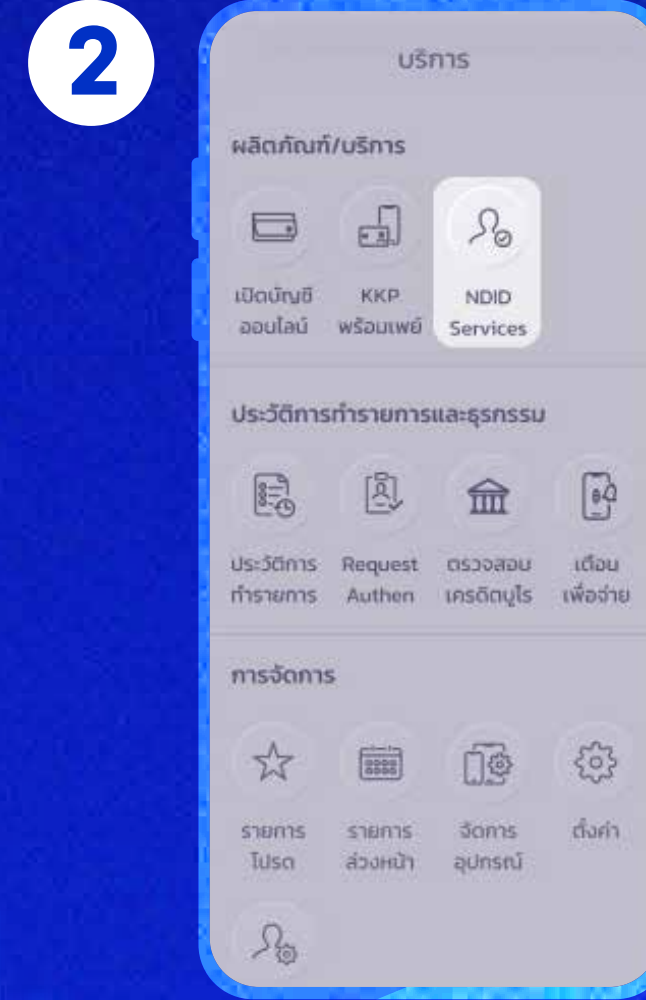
2

บริการ

ผลิตภัณฑ์/บริการ

เปิดบัญชี ออนไลน์

KKP พร้อมเพย์

NDID Services

ประวัติการทำรายการและธุรกรรม

ประวัติการ ทำรายการ

Request Authen

ตรวจสอบ เครดิตบูโร

เตือน เพื่อจ่าย

การจัดการ

รายการ โปรด

รายการ ล่วงหน้า

จัดการ อุปกรณ์

ตั้งค่า